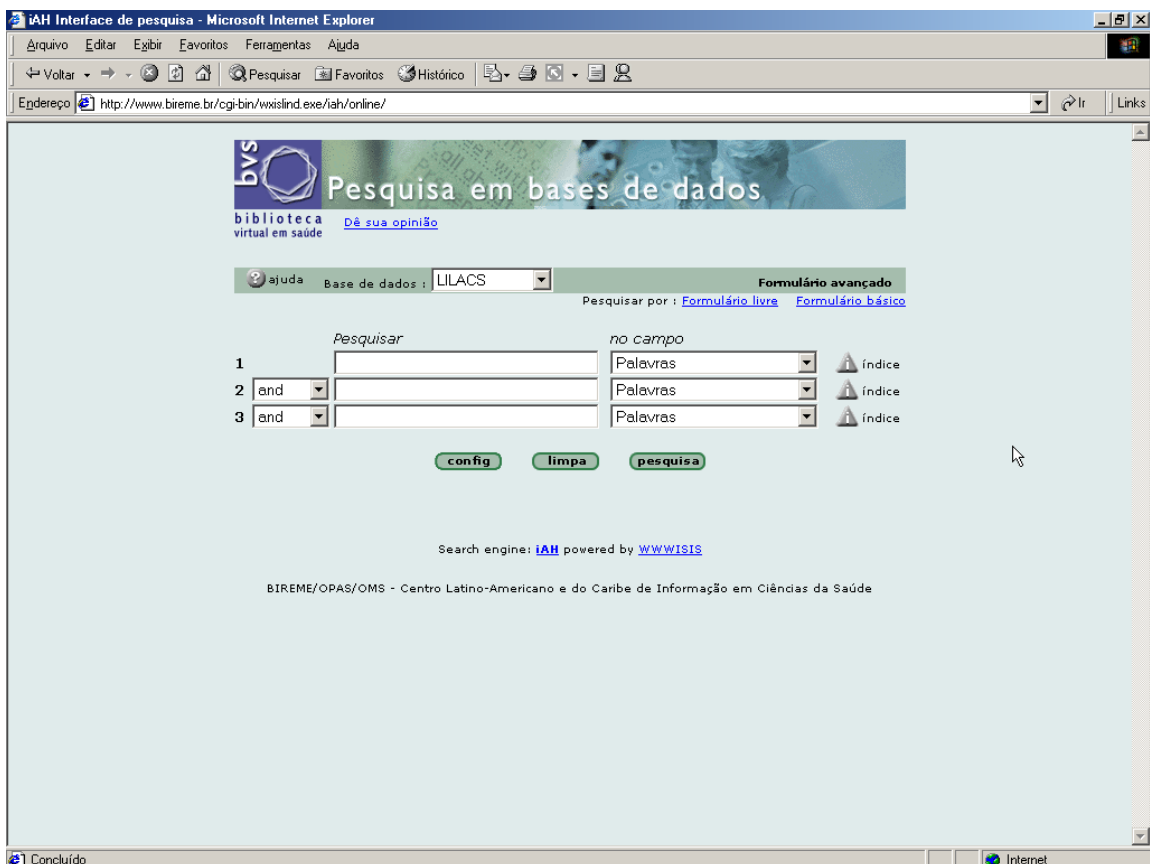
iAH Interface de pesquisa - Microsoft Internet Explorer

Arquivo Editar Exibir Favoritos Ferramentas Ajuda

Voltar Pesquisar Favoritos Histórico

Endereço http://www.bireme.br/cgi-bin/wxislind.exe/iah/online/ Ir Links

bvs Pesquisa em bases de dados

biblioteca virtual em saúde Dê sua opinião

ajuda Base de dados : LILACS Formulário avançado

Pesquisar por : Formulário livre Formulário básico

| | | Pesquisar | no campo | |
|---|---|---|---|---|
| 1 | | | Palavras | índice |
| 2 | and | | Palavras | índice |
| 3 | and | | Palavras | índice |

config limpa pesquisa

Search engine: iAH powered by WWWISIS

BIREME/OPAS/OMS - Centro Latino-Americano e do Caribe de Informação em Ciências da Saúde

Concluído Internet